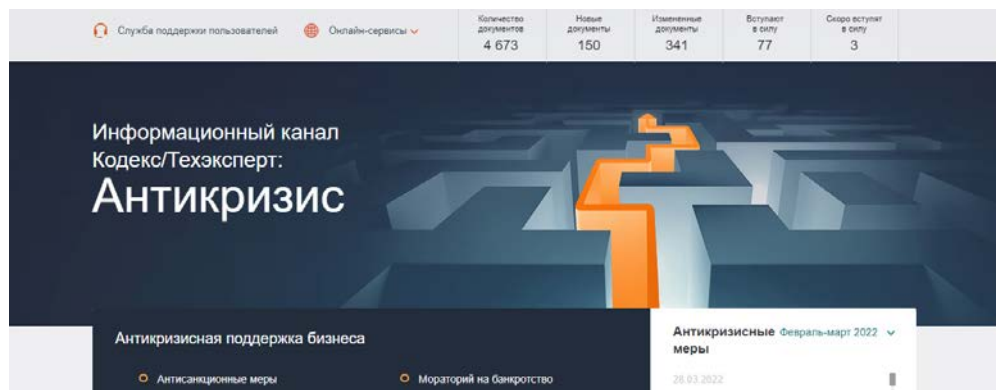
Служба поддержки пользователей

Онлайн-сервисы

| Количество документов | Новые документы | Измененные документы | Вступают в силу | Скоро вступят в силу |
|---|---|---|---|---|
| 4 673 | 150 | 341 | 77 | 3 |

Информационный канал Кодекс/Техэксперт:

Антикризис

Антикризисная поддержка бизнеса

Антисанкционные меры

Мораторий на банкротство

Антикризисные меры

Февраль-март 2022

28.03.2022